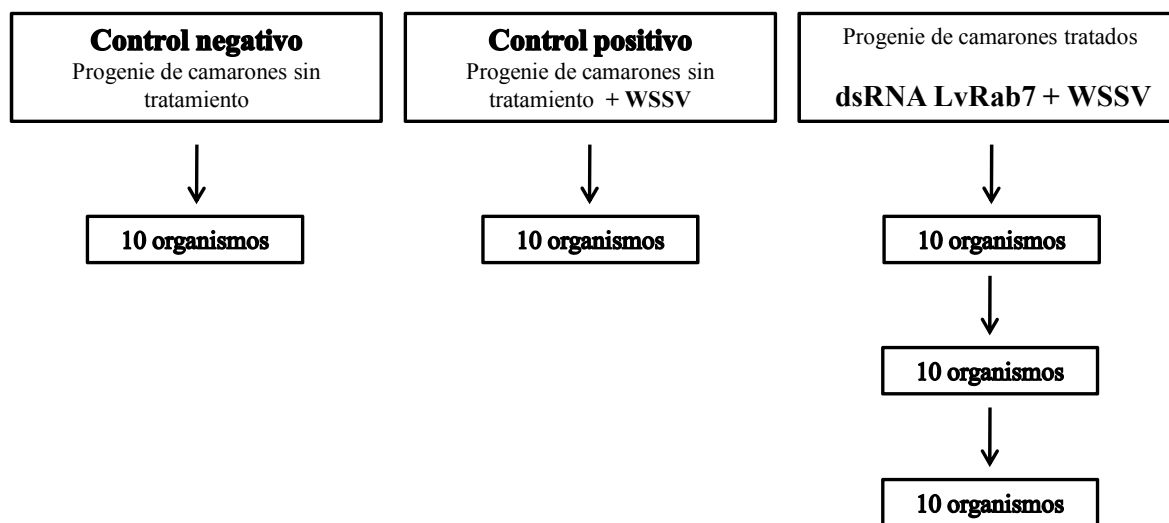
**Control negativo**
Progenie de camarones sin tratamiento

**Control positivo**
Progenie de camarones sin tratamiento + **WSSV**

Progenie de camarones tratados
**dsRNA LvRab7 + WSSV**

10 organismos

10 organismos

10 organismos

10 organismos

10 organismos